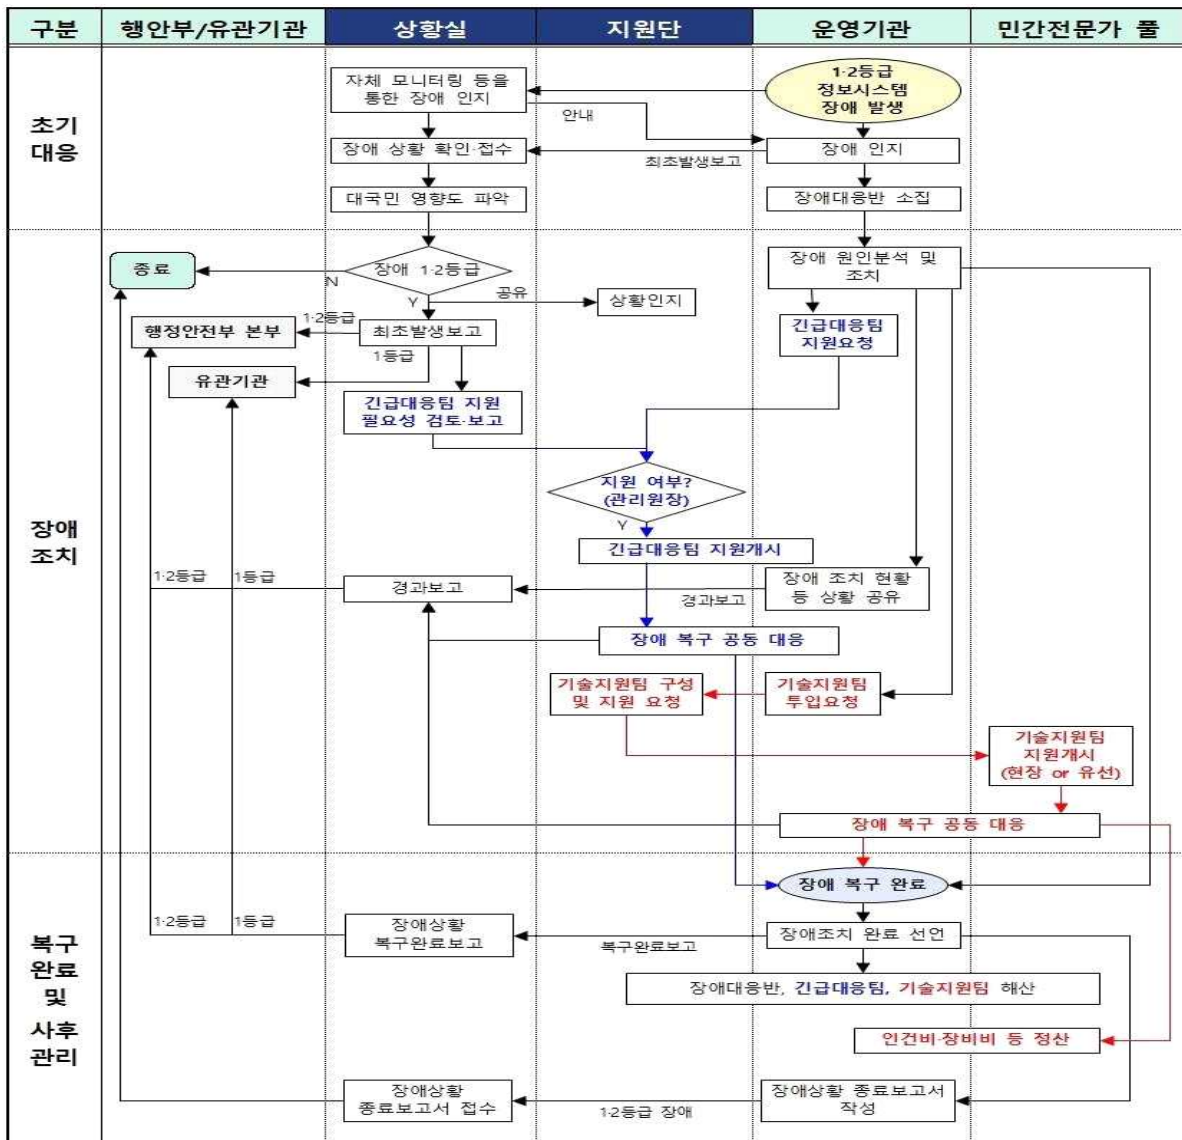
| 구분 | 행안부/유관기관 | 상황실 | 지원단 | 운영기관 | 민간전문가 풀 |
|---|---|---|---|---|---|

초기 대응

자체 모니터링 등을 통한 장애 인지

1·2등급 정보시스템 장애 발생

안내

장애 상황 확인·접수

최초발생보고

장애 인지

대국민 영향도 파악

장애대응반 소집

장애 조치

종료

N

장애 1·2등급

장애 원인분석 및 조치

Y

공유

상황인지

1·2등급

행정안전부 본부

최초발생보고

긴급대응팀 지원요청

1등급

유관기관

긴급대응팀 지원 필요성 검토·보고

지원 여부? (관리원장)

Y

긴급대응팀 지원개시

1·2등급

1등급

경과보고

장애 조치 현황 등 상황 공유

경과보고

장애 복구 공동 대응

기술지원팀 구성 및 지원 요청

기술지원팀 투입요청

기술지원팀 지원개시 (현장 or 유선)

장애 복구 공동 대응

복구 완료 및 사후 관리

장애 복구 완료

1·2등급

1등급

장애상황 복구완료보고

복구완료보고

장애조치 완료 선언

장애대응반, 긴급대응팀, 기술지원팀 해산

인건비·장비비 등 정산

장애상황 종료보고서 접수

1·2등급 장애

장애상황 종료보고서 작성